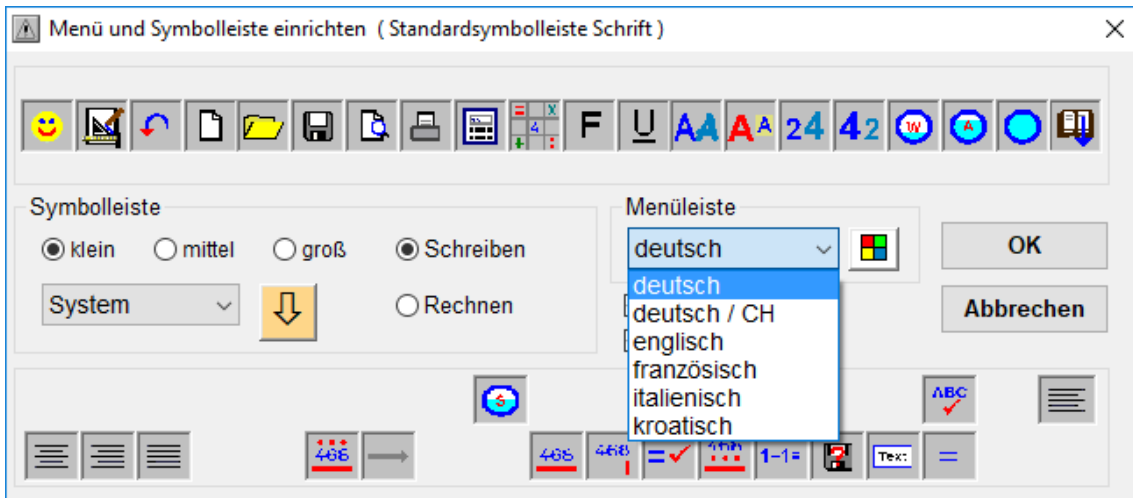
Menü und Symbolleiste einrichten ( Standardsymbolleiste Schrift )

F U AA A^A 24 42

Symbolleiste
klein mittel groß Schreiben
System
Rechnen

Menüleiste
deutsch
deutsch
deutsch / CH
englisch
französisch
italienisch
kroatisch

OK
Abbrechen

ABC
468 468 = 1-1= Text =